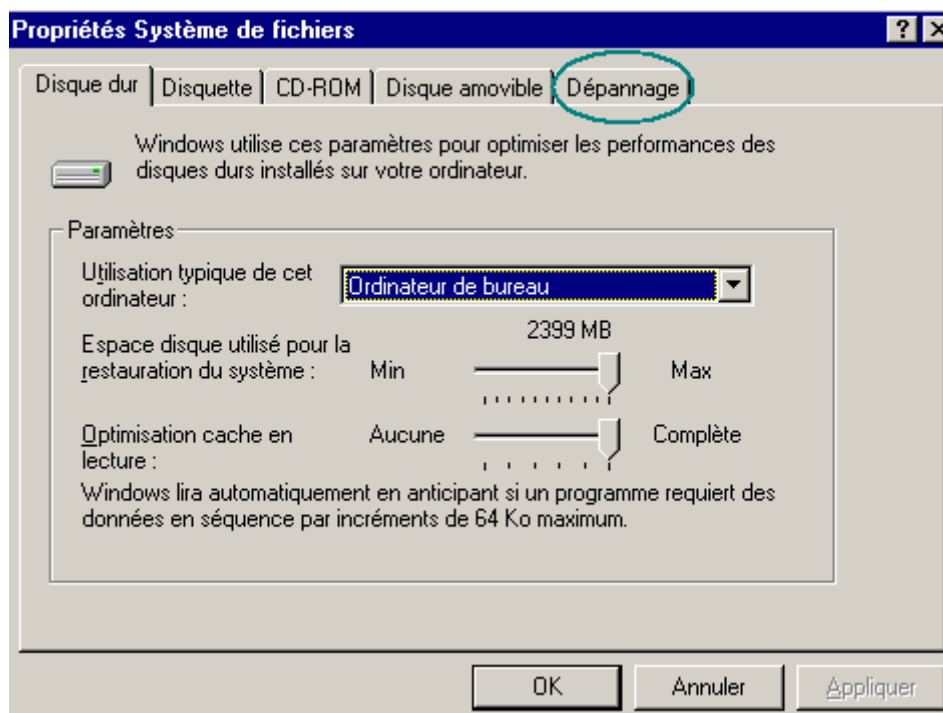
Propriétés Système de fichiers

?

Disque dur | Disquette | CD-ROM | Disque amovible | Dépannage

Windows utilise ces paramètres pour optimiser les performances des disques durs installés sur votre ordinateur.

Paramètres

Utilisation typique de cet ordinateur :

Ordinateur de bureau

2399 MB

Espace disque utilisé pour la restauration du système : Min Max

Optimisation cache en lecture : Aucune Complète

Windows lira automatiquement en anticipant si un programme requiert des données en séquence par incréments de 64 Ko maximum.

OK Annuler Appliquer